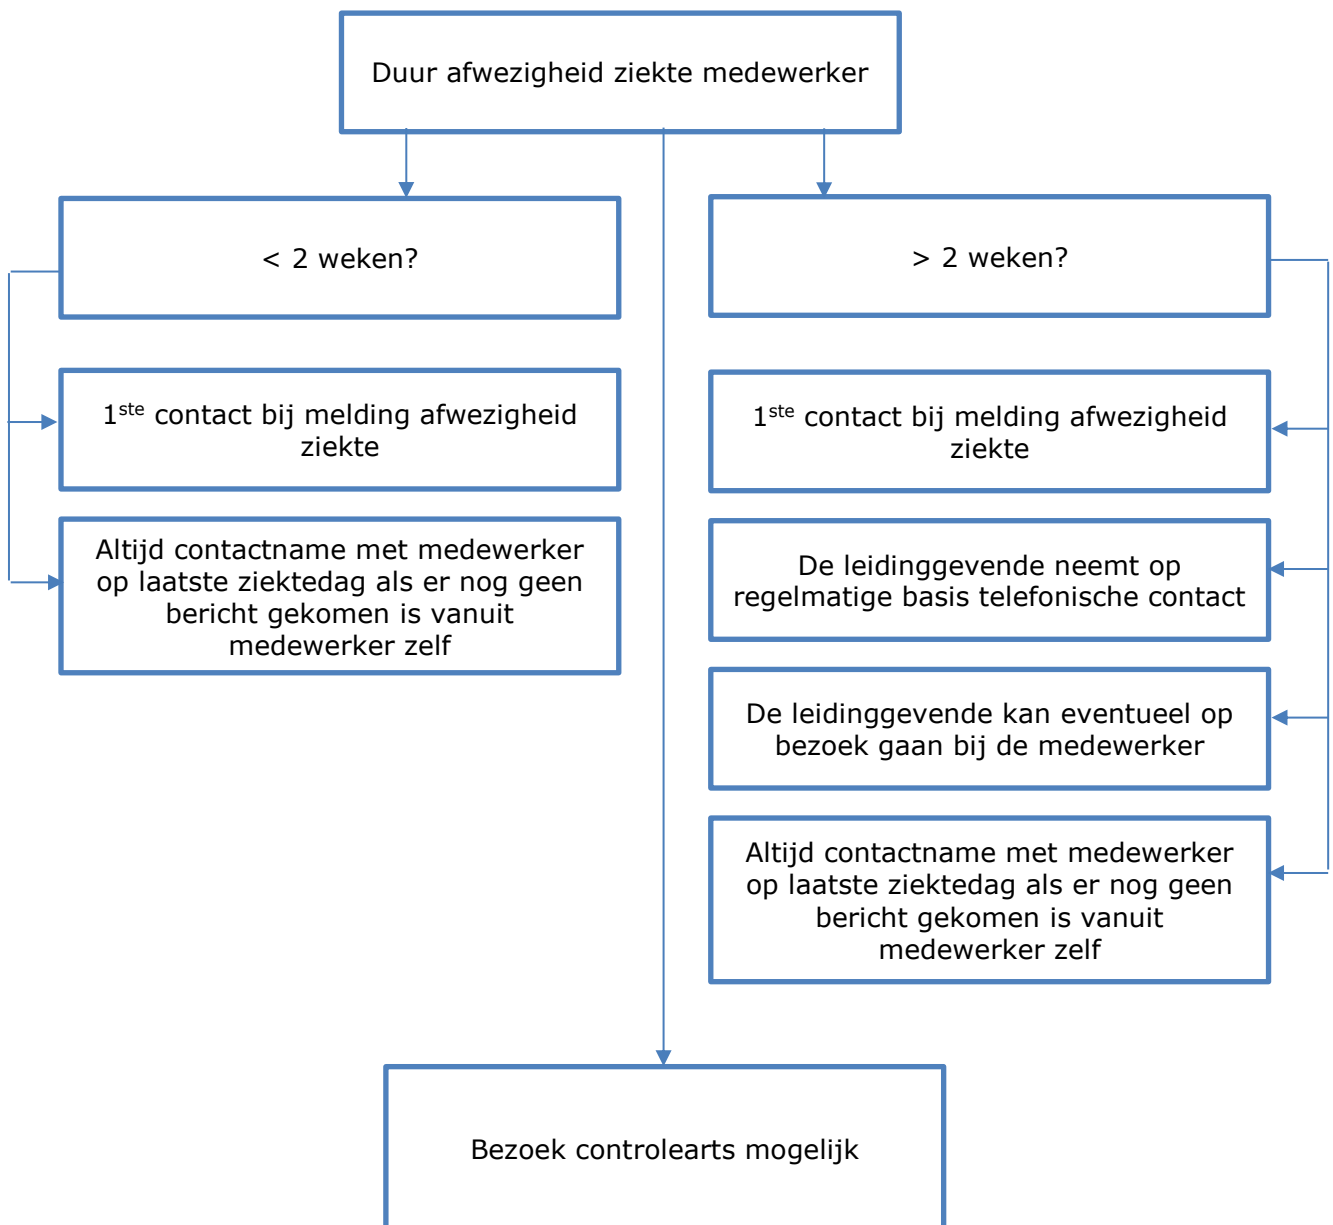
Duur afwezigheid ziekte medewerker

< 2 weken?

1$^{ste}$ contact bij melding afwezigheid ziekte

Altijd contactname met medewerker op laatste ziektedag als er nog geen bericht gekomen is vanuit medewerker zelf

> 2 weken?

1$^{ste}$ contact bij melding afwezigheid ziekte

De leidinggevende neemt op regelmatige basis telefonische contact

De leidinggevende kan eventueel op bezoek gaan bij de medewerker

Altijd contactname met medewerker op laatste ziektedag als er nog geen bericht gekomen is vanuit medewerker zelf

Bezoek controlearts mogelijk